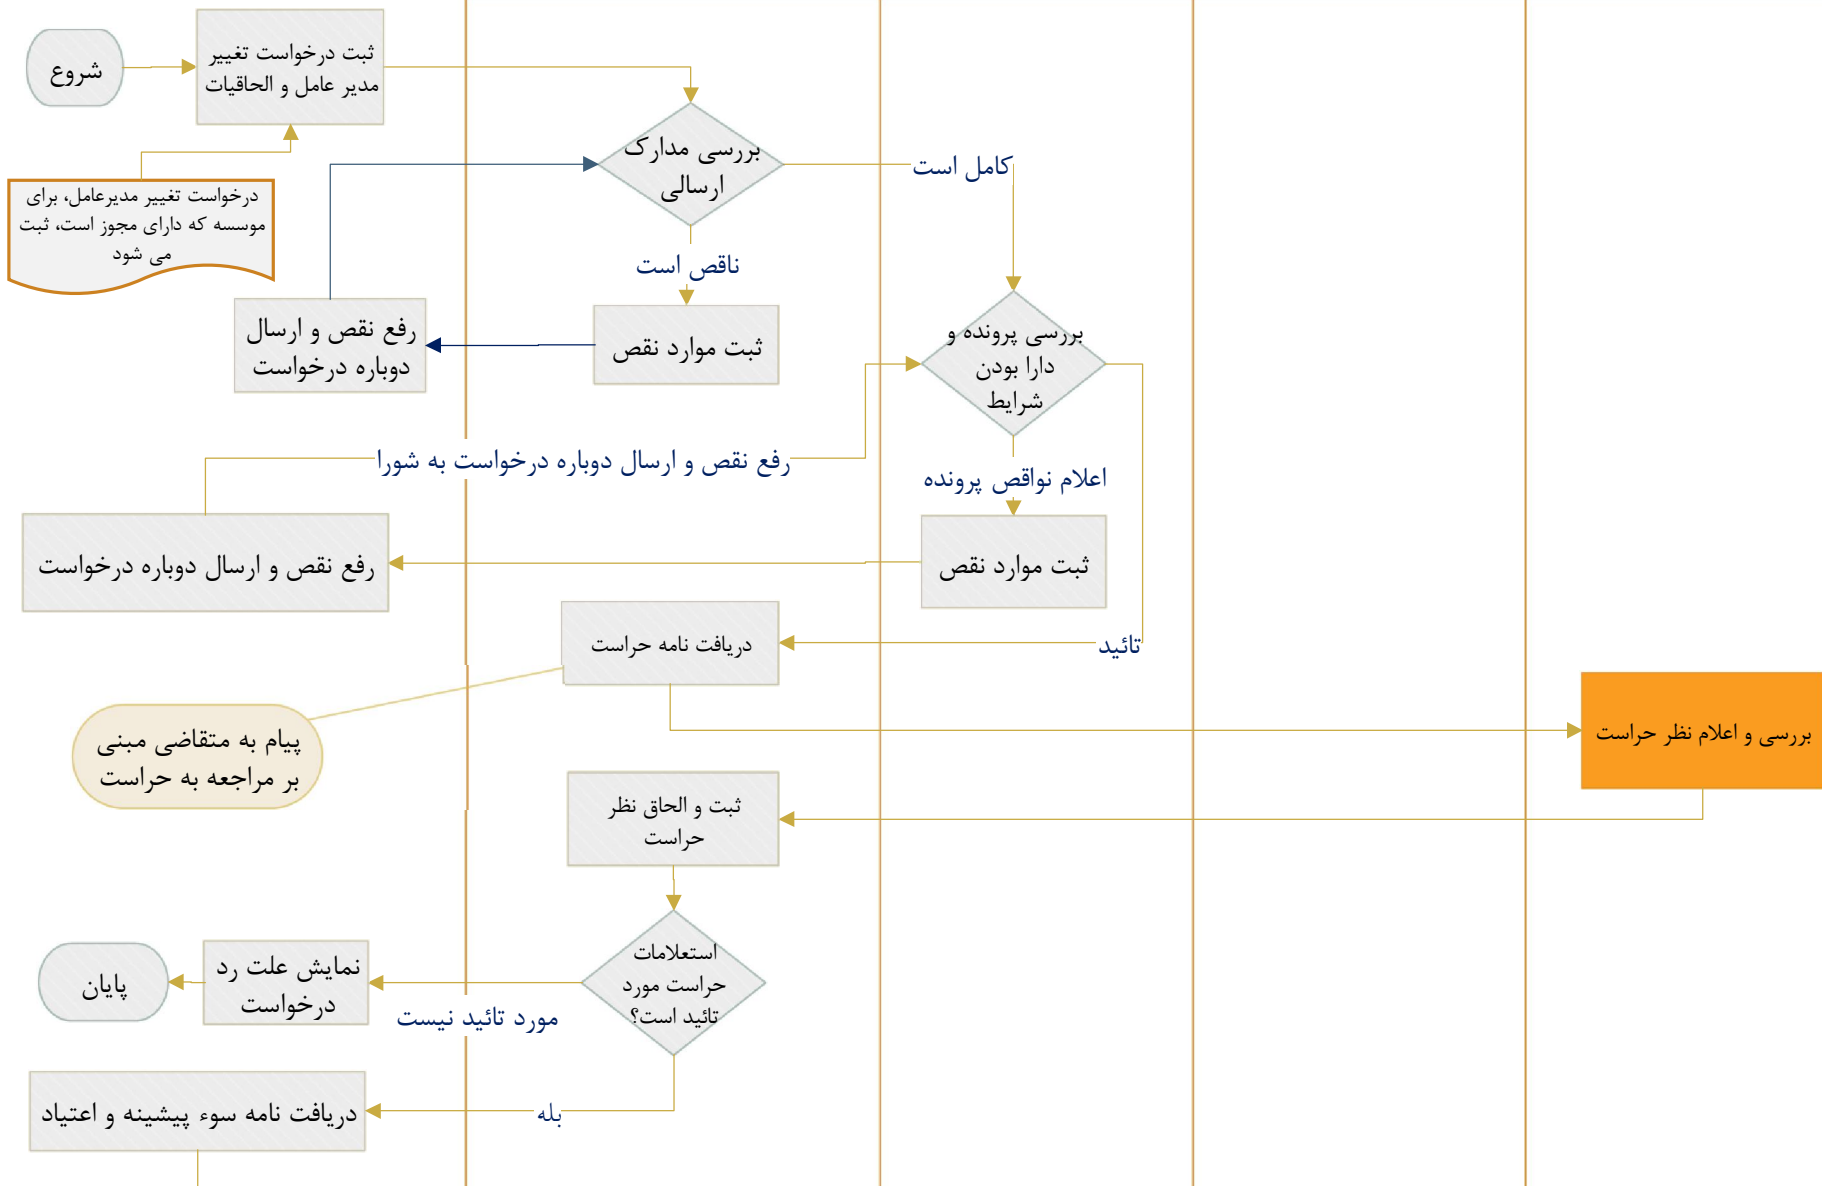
شروع

ثبت درخواست تغییر مدیر عامل و الحاقیات

درخواست تغییر مدیرعامل، برای موسسه که دارای مجوز است، ثبت می شود

بررسی مدارک ارسالی

کامل است

ناقص است

ثبت موارد نقص

رفع نقص و ارسال دوباره درخواست

بررسی پرونده و دارا بودن شرایط

رفع نقص و ارسال دوباره درخواست به شورا

اعلام نواقص پرونده

رفع نقص و ارسال دوباره درخواست

ثبت موارد نقص

دریافت نامه حراست

تائید

پیام به متقاضی مبنی بر مراجعه به حراست

بررسی و اعلام نظر حراست

ثبت و الحاق نظر حراست

استعلامات حراست مورد تائید است؟

پایان

نمایش علت رد درخواست

مورد تائید نیست

دریافت نامه سوء پیشینه و اعتیاد

بله